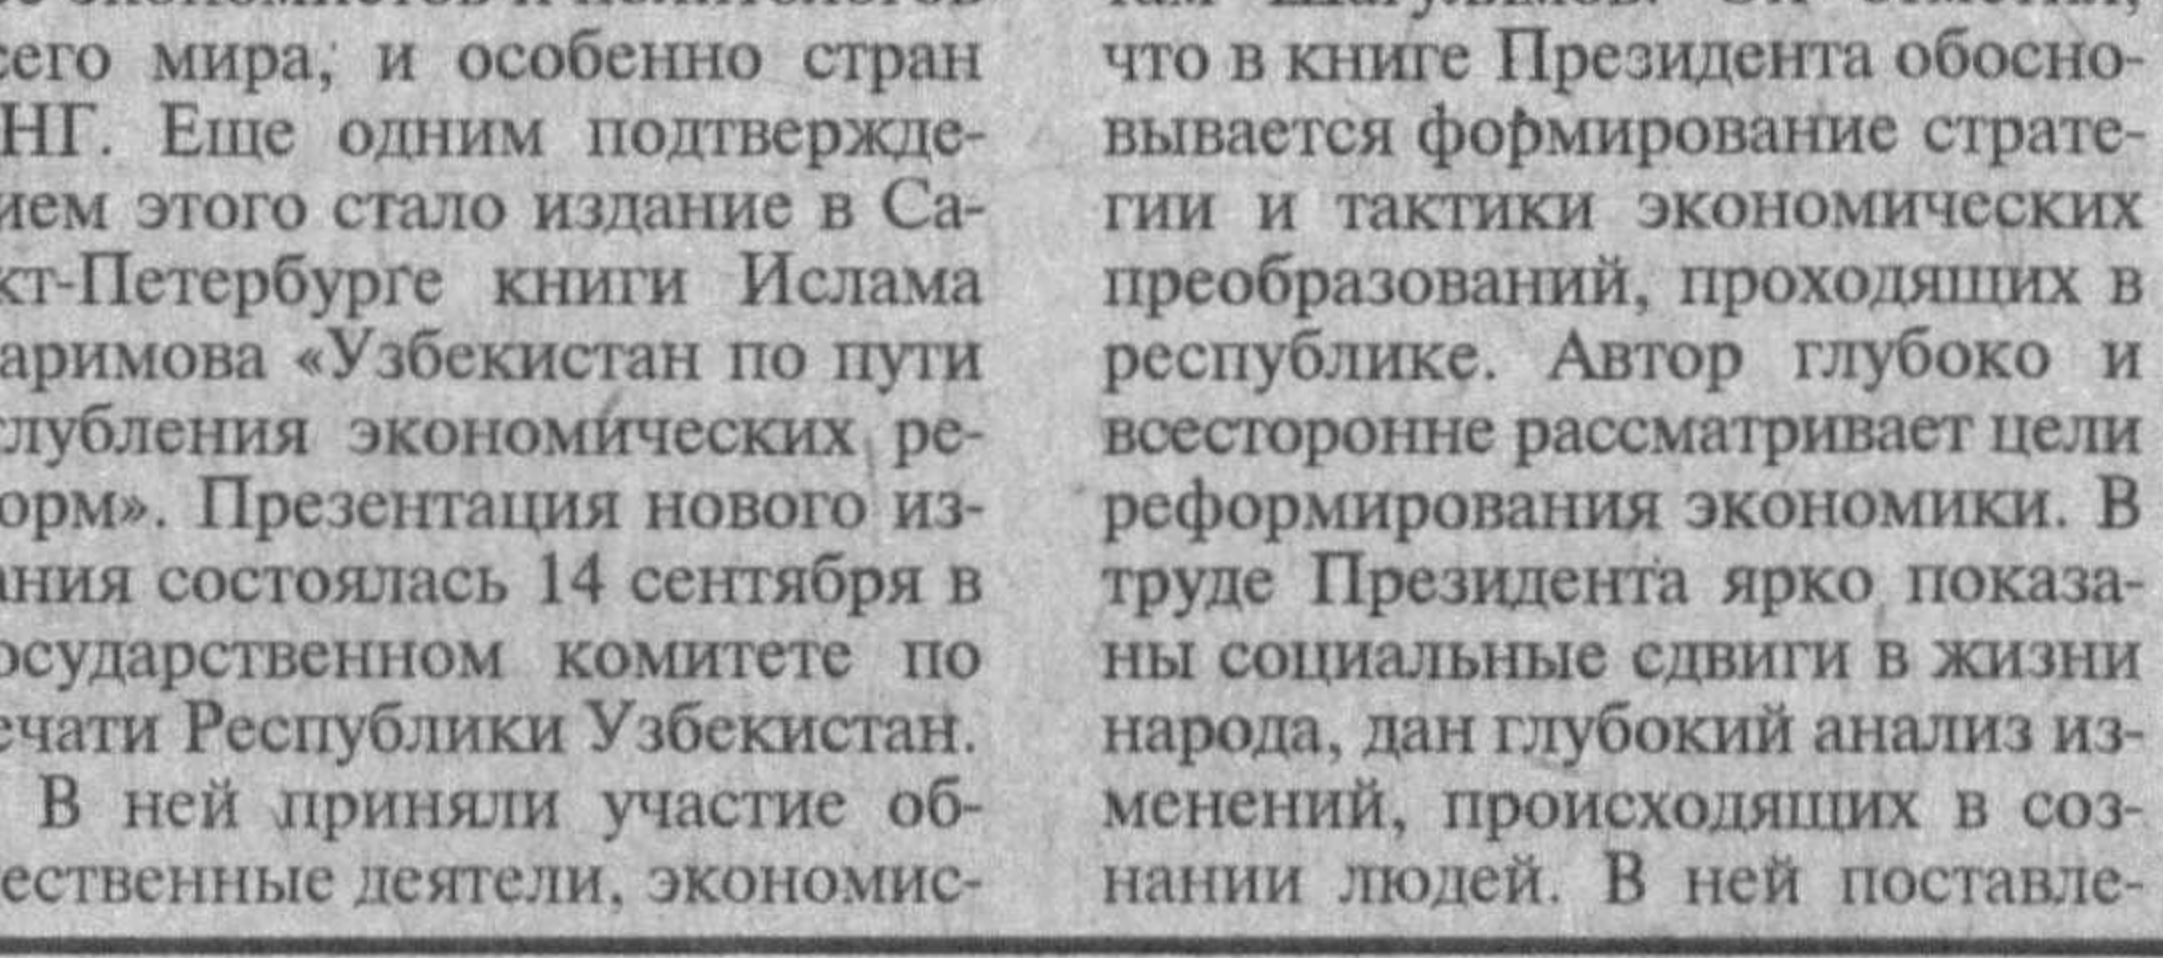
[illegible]
сего мира; и особенно стран НГ. Еще одним подтверждением этого стало издание в Сакт-Петербурге книги Ислама аримова «Узбекистан по пути глубления экономических реорм». Презентация нового изания состоялась 14 сентября в осударственном комитете по ечати Республики Узбекистан.

В ней приняли участие обественные деятели, экономис-

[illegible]
что в книге Президента обосновывается фофмирование стратегии и тактики экономических преобразований, проходящих в республике. Автор глубоко и всесторонне рассматривает цели реформирования экономики. В труде Президента ярко показаны социальные сдвиги в жизни народа, дан глубокий анализ изменений, происходящих в сознании людей. В ней поставле-